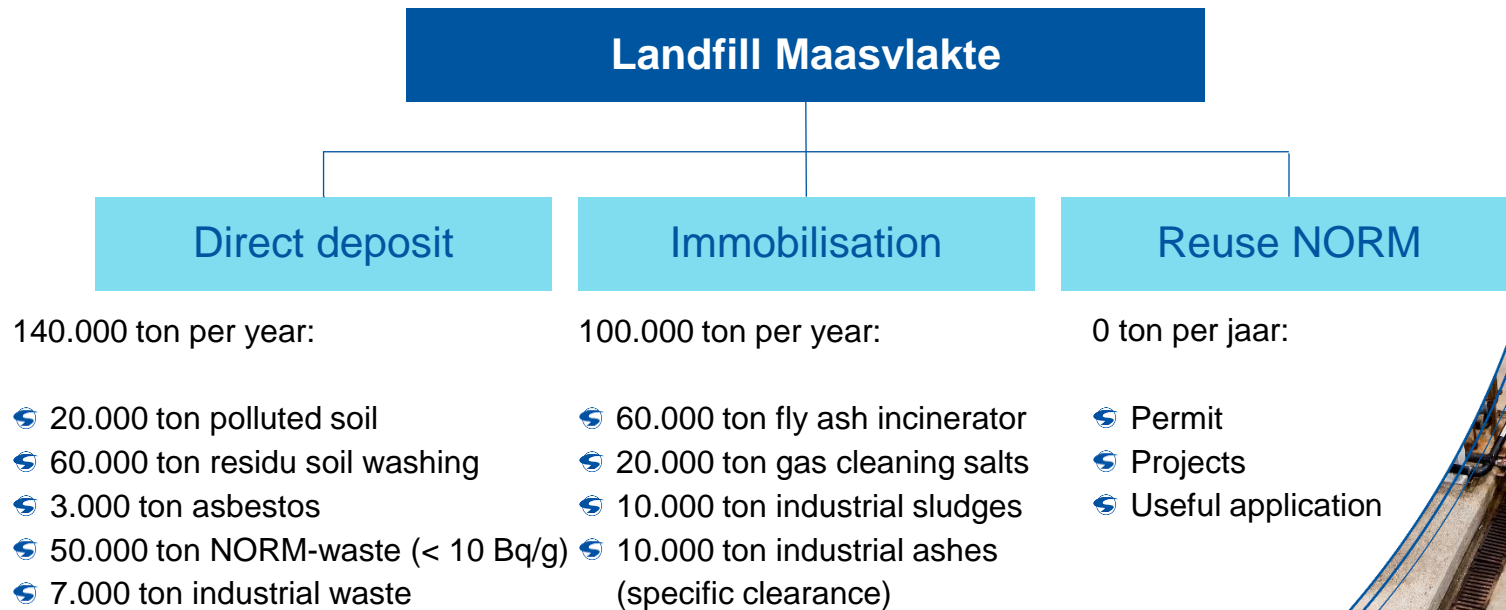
Landfill Maasvlakte

Direct deposit

140.000 ton per year:

- 20.000 ton polluted soil
- 60.000 ton residu soil washing
- 3.000 ton asbestos
- 50.000 ton NORM-waste (< 10 Bq/g)
- 7.000 ton industrial waste

Immobilisation

100.000 ton per year:

- 60.000 ton fly ash incinerator
- 20.000 ton gas cleaning salts
- 10.000 ton industrial sludges
- 10.000 ton industrial ashes (specific clearance)

Reuse NORM

0 ton per jaar:

- Permit
- Projects
- Useful application